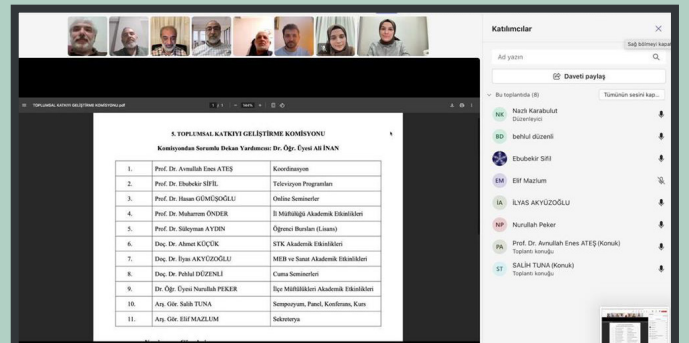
TOPLUMSAL KATKIYI GELİŞTİRME KOMİSYONU.pdf

1 / 1 | − 144% + | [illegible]

5. TOPLUMSAL KATKIYI GELİŞTİRME KOMİSYONU

Komisyondan Sorumlu Dekan Yardımcısı: Dr. Öğr. Üyesi Ali İNAN

| | | |
|---|---|---|
| 1. | Prof. Dr. Avnullah Enes ATEŞ | Koordinasyon |
| 2. | Prof. Dr. Ebubekir SİFİL | Televizyon Programları |
| 3. | Prof. Dr. Hasan GÜMÜŞOĞLU | Online Seminerler |
| 4. | Prof. Dr. Muharrem ÖNDER | İl Müftülüğü Akademik Etkinlikleri |
| 5. | Prof. Dr. Süleyman AYDIN | Öğrenci Bursları (Lisans) |
| 6. | Doç. Dr. Ahmet KÜÇÜK | STK Akademik Etkinlikleri |
| 7. | Doç. Dr. İlyas AKYÜZOĞLU | MEB ve Sanat Akademik Etkinlikleri |
| 8. | Doç. Dr. Pehlul DÜZENLİ | Cuma Seminerleri |
| 9. | Dr. Öğr. Üyesi Nurullah PEKER | İlçe Müftülükleri Akademik Etkinlikleri |
| 10. | Arş. Gör. Salih TUNA | Sempozyum, Panel, Konferans, Kurs |
| 11. | Arş. Gör. Elif MAZLUM | Sekreterya |

Katılımcılar

Sağ bölmeyi kapat

Ad yazın

Daveti paylaş

Bu toplantıda (8)

Tümünün sesini kap...

NK Nazlı Karabulut
Düzenleyici

BD behlul düzenli

Ebubekir Sifil

EM Elif Mazlum

İA İLYAS AKYÜZOĞLU

NP Nurullah Peker

PA Prof. Dr. Avnullah Enes ATEŞ (Konuk)
Toplantı konuğu

ST SALİH TUNA (Konuk)
Toplantı konuğu